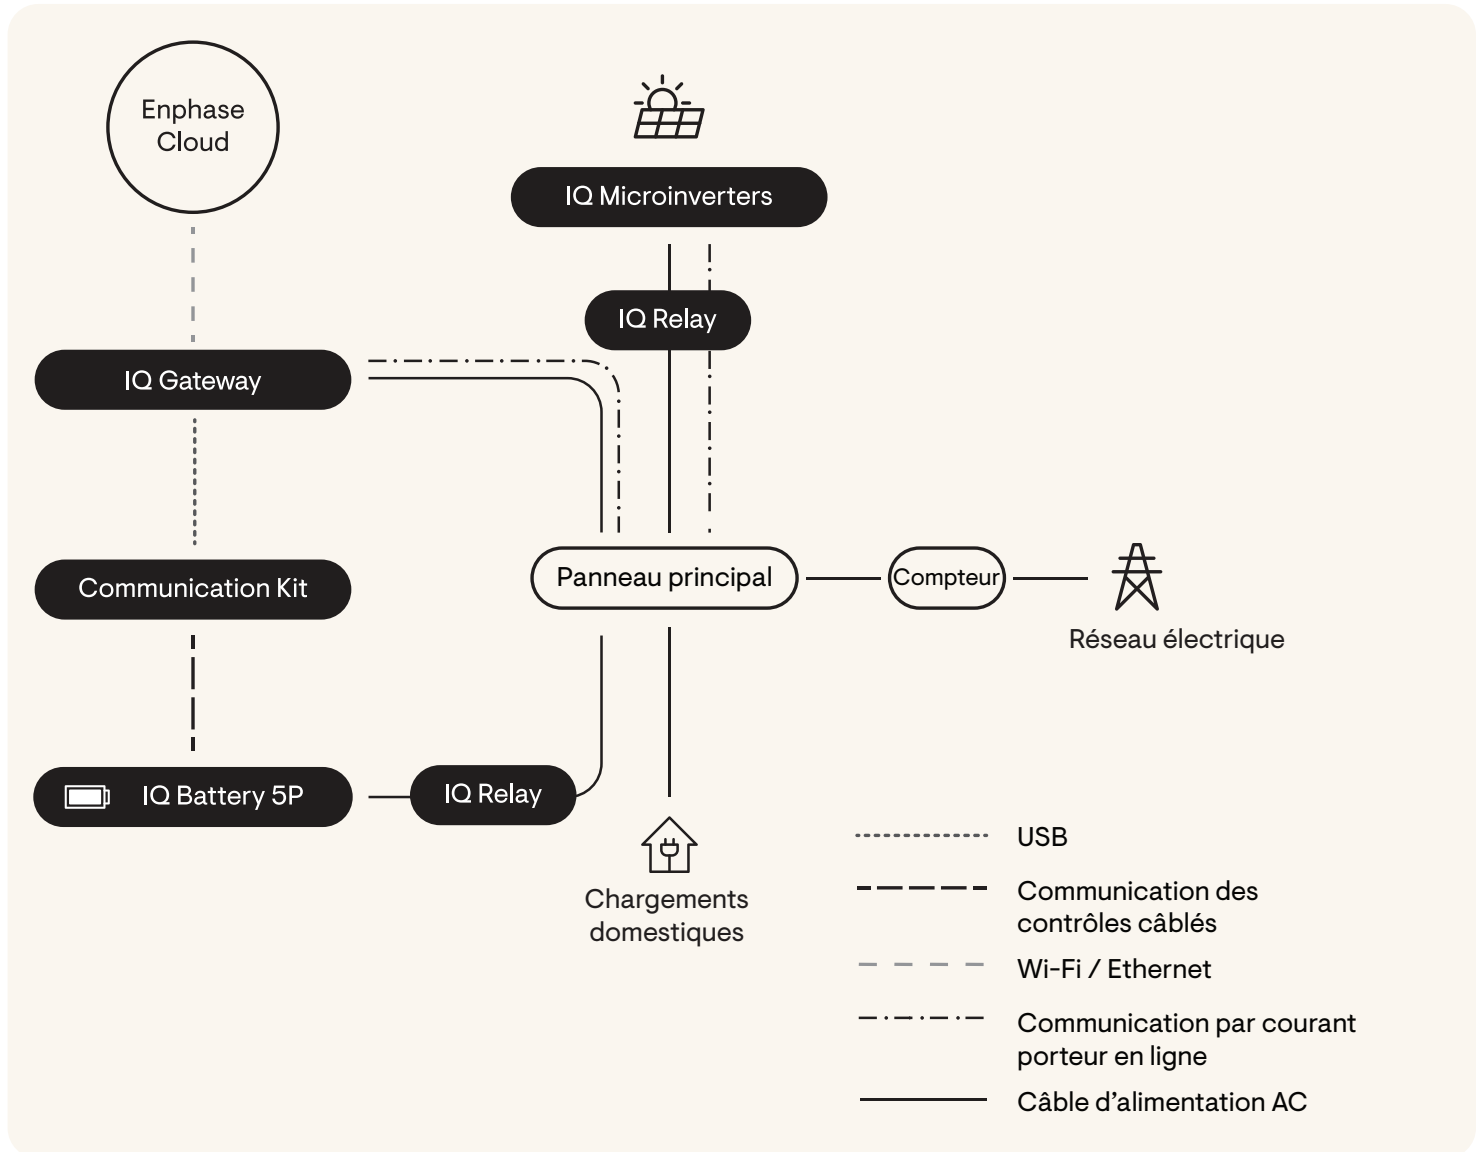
Enphase Cloud

IQ Microinverters

IQ Relay

IQ Gateway

Communication Kit

Panneau principal

Compteur

Réseau électrique

IQ Battery 5P

IQ Relay

Chargements domestiques

USB

Communication des contrôles câblés

Wi-Fi / Ethernet

Communication par courant porteur en ligne

Câble d’alimentation AC